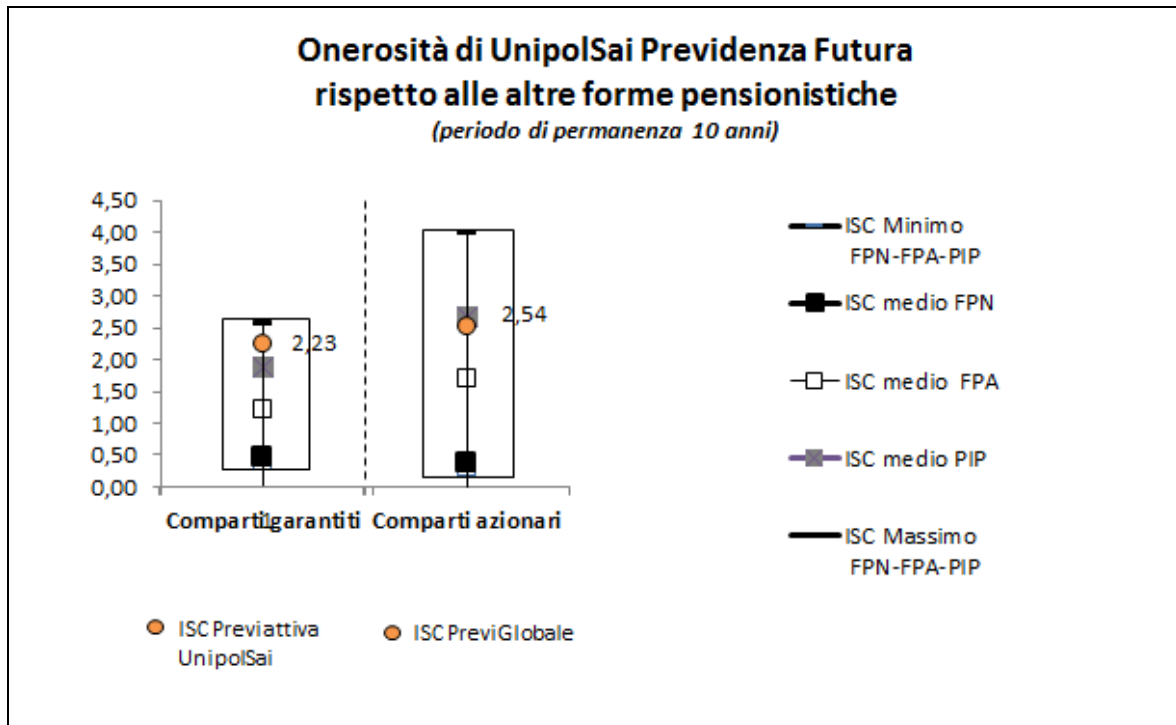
Onerosità di UnipolSai Previdenza Futura
rispetto alle altre forme pensionistiche
(periodo di permanenza 10 anni)

4,50
4,00
3,50
3,00
2,50
2,00
1,50
1,00
0,50
0,00

2,23
2,54

Comparti garantiti
Comparti azionari

ISC Minimo FPN-FPA-PIP
ISC medio FPN
ISC medio FPA
ISC medio PIP
ISC Massimo FPN-FPA-PIP

ISC Previattiva UnipolSai
ISC PreviGlobale